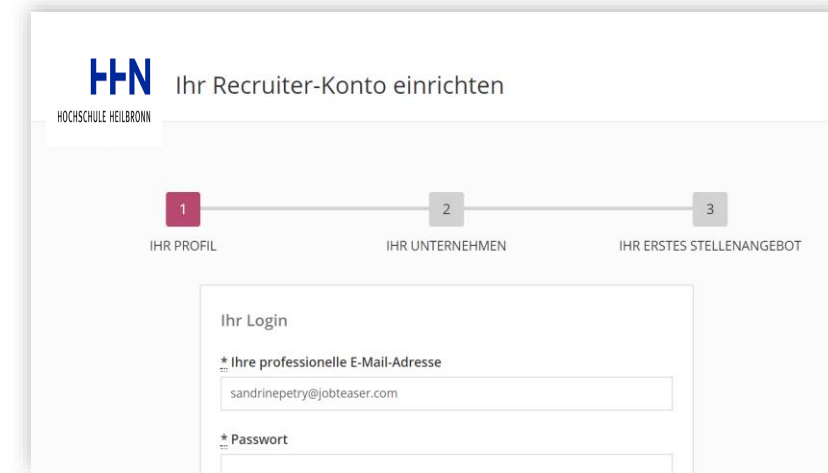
HHN
HOCHSCHULE HEILBRONN

Ihr Recruiter-Konto einrichten

1
IHR PROFIL

2
IHR UNTERNEHMEN

3
IHR ERSTES STELLENANGEBOT

Ihr Login

* Ihre professionelle E-Mail-Adresse

sandrinepetry@jobteaser.com

* Passwort